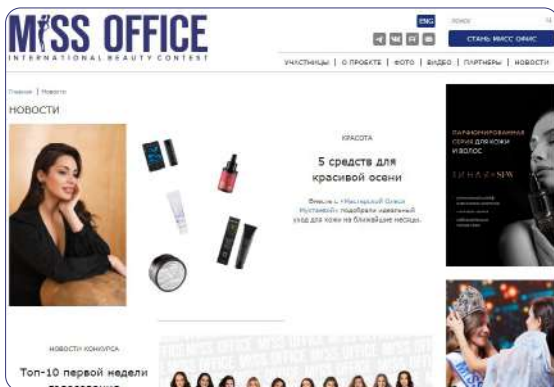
MISS OFFICE
INTERNATIONAL BEAUTY CONTEST

ENG
поиск
СТАНЬ МИСС ОФИС

УЧАСТНИЦЫ | О ПРОЕКТЕ | ФОТО | ВИДЕО | ПАРТНЕРЫ | НОВОСТИ

Главная | Новости

НОВОСТИ

КРАСОТА

5 средств для красивой осени

Вместе с «Мастерской Олеси Мустаевой» подобрали идеальный уход для кожи на ближайшие месяцы.

ПАРФЮМИРОВАННАЯ СЕРИЯ ДЛЯ КОЖИ И ВОЛОС

НОВОСТИ КОНКУРСА

Топ-10 первой недели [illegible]

MISS OFFICE MISS OFFICE MISS OFFICE